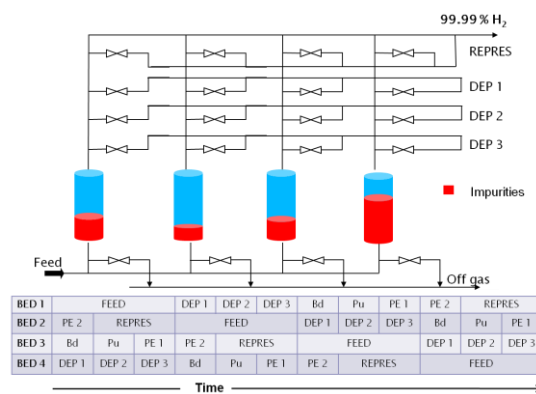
99.99 % $H_2$

REPRES

DEP 1

DEP 2

DEP 3

Impurities

Feed

Off gas

| BED 1 | FEED | | | DEP 1 | DEP 2 | DEP 3 | Bd | Pu | PE 1 | PE 2 | REPRES | |
|---|---|---|---|---|---|---|---|---|---|---|---|---|
| BED 2 | PE 2 | REPRES | | FEED | | | DEP 1 | DEP 2 | DEP 3 | Bd | Pu | PE 1 |
| BED 3 | Bd | Pu | PE 1 | PE 2 | REPRES | | FEED | | | DEP 1 | DEP 2 | DEP 3 |
| BED 4 | DEP 1 | DEP 2 | DEP 3 | Bd | Pu | PE 1 | PE 2 | REPRES | | FEED | | |

Time